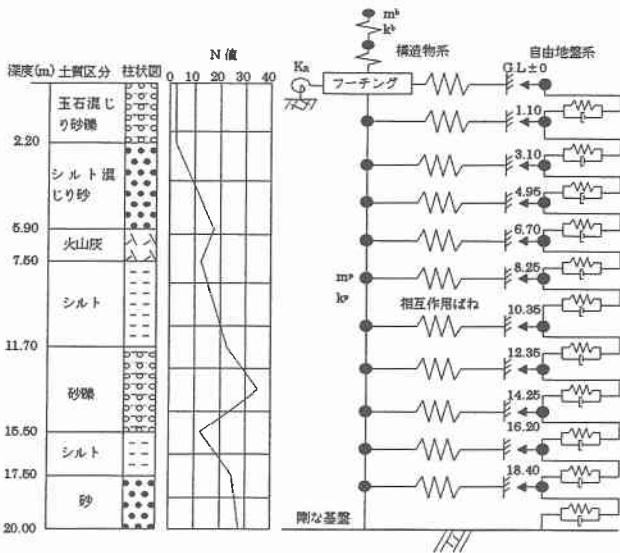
深度(m) 土質区分 柱状図

N 値

0 10 20 30 40

玉石混じり砂礫

2.20

シルト混じり砂

5.90

火山灰

7.50

シルト

11.70

砂礫

15.50

シルト

17.50

砂

20.00

$m^b$

$k^b$

Ka

構造物系

自由地盤系

フーチング

G.L±0

1.10

3.10

4.95

6.70

8.25

$m^p$

$k^p$

相互作用ばね

10.35

12.35

14.25

16.20

18.40

剛な基盤